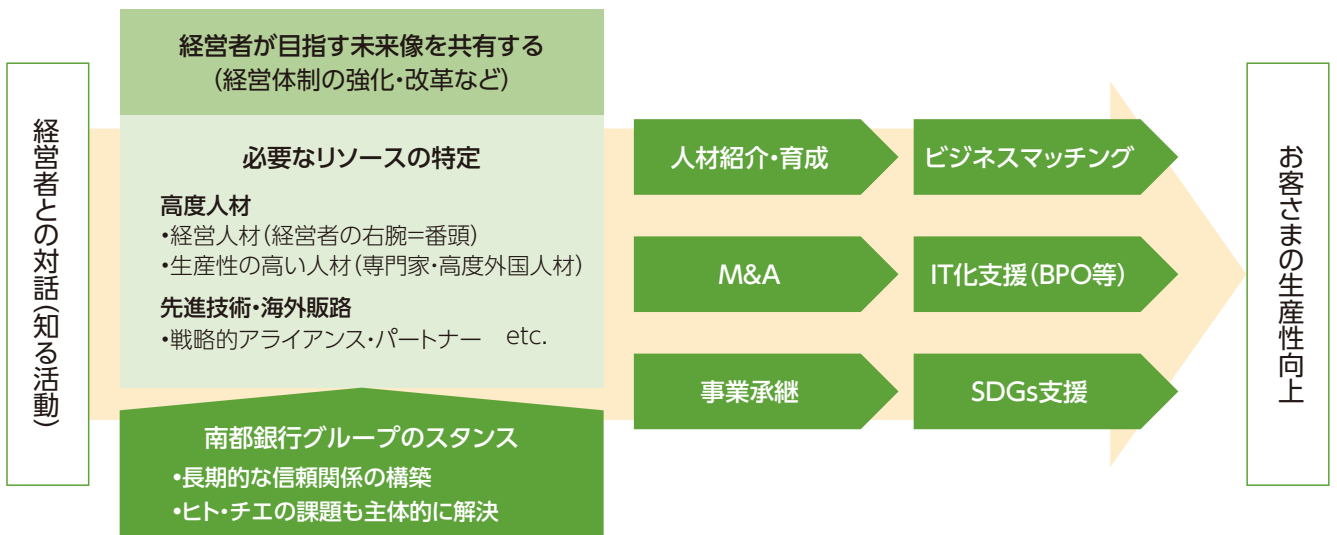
経営者との対話（知る活動）

経営者が目指す未来像を共有する
（経営体制の強化・改革など）

必要なリソースの特定

高度人材
•経営人材（経営者の右腕=番頭）
•生産性の高い人材（専門家・高度外国人材）

先進技術・海外販路
•戦略的アライアンス・パートナー　etc.

南部銀行グループのスタンス
•長期的な信頼関係の構築
•ヒト・チエの課題も主体的に解決

人材紹介・育成

ビジネスマッチング

M&A

IT化支援（BPO等）

事業承継

SDGs支援

お客さまの生産性向上